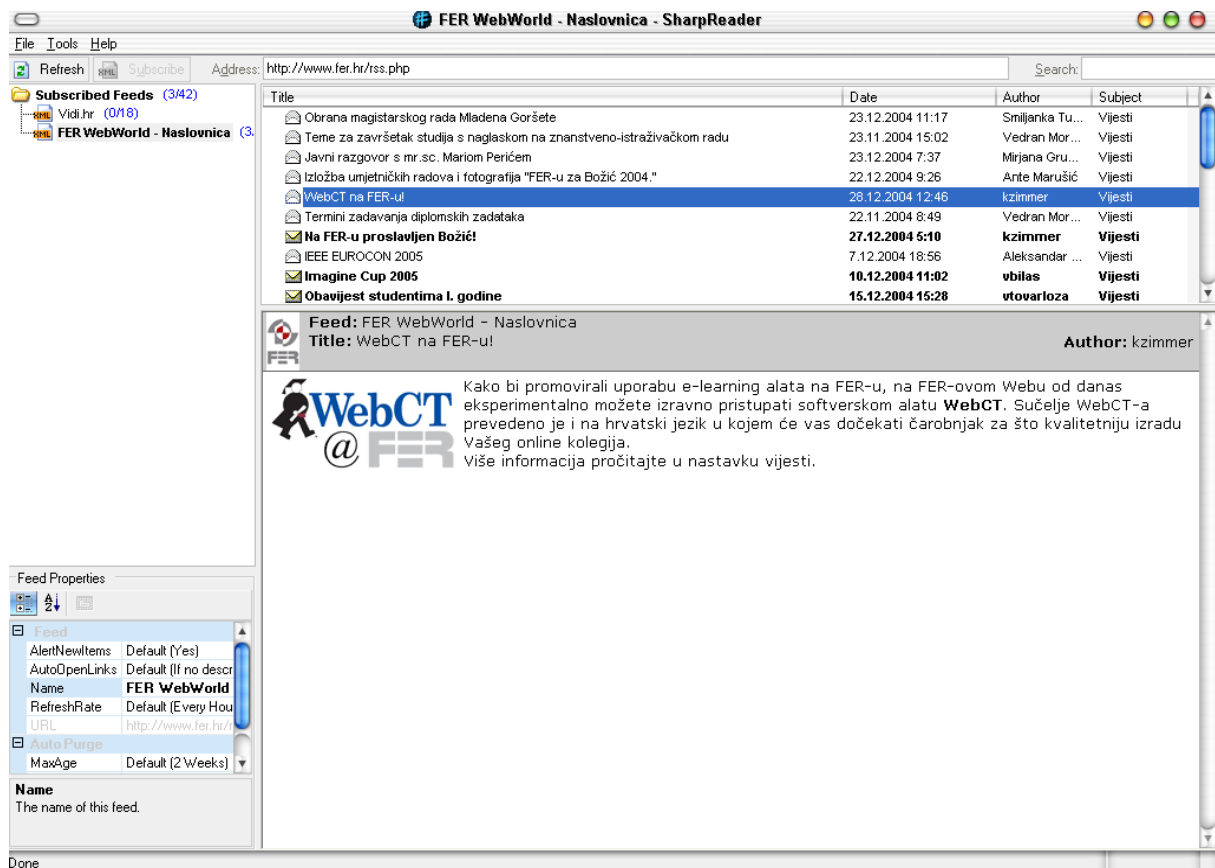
FER WebWorld - Naslovnica - SharpReader

File Tools Help

Refresh Subscribe Address: http://www.fer.hr/rss.php Search:

Subscribed Feeds (3/42)
Vidi.hr (0/18)
FER WebWorld - Naslovnica (3.

| Title | Date | Author | Subject |
|---|---|---|---|
| Obrana magistarskog rada Mladena Goršete | 23.12.2004 11:17 | Smiljanka Tu... | Vijesti |
| Teme za završetak studija s naglaskom na znanstveno-istraživačkom radu | 23.11.2004 15:02 | Vedran Mor... | Vijesti |
| Javni razgovor s mr.sc. Mariom Perićem | 23.12.2004 7:37 | Mirjana Gru... | Vijesti |
| Izložba umjetničkih radova i fotografija "FER-u za Božić 2004." | 22.12.2004 9:26 | Ante Marušić | Vijesti |
| WebCT na FER-u! | 28.12.2004 12:46 | kzimmer | Vijesti |
| Termini zadavanja diplomskih zadataka | 22.11.2004 8:49 | Vedran Mor... | Vijesti |
| Na FER-u proslavljen Božić! | 27.12.2004 5:10 | kzimmer | Vijesti |
| IEEE EUROCON 2005 | 7.12.2004 18:56 | Aleksandar ... | Vijesti |
| Imagine Cup 2005 | 10.12.2004 11:02 | vbilas | Vijesti |
| Obavijest studentima I. godine | 15.12.2004 15:28 | vtovarloza | Vijesti |

Feed: FER WebWorld - Naslovnica
Title: WebCT na FER-u!
Author: kzimmer

WebCT @ FER

Kako bi promovirali uporabu e-learning alata na FER-u, na FER-ovom Webu od danas eksperimentalno možete izravno pristupati softverskom alatu WebCT. Sučelje WebCT-a prevedeno je i na hrvatski jezik u kojem će vas dočekati čarobnjak za što kvalitetniju izradu Vašeg online kolegija.
Više informacija pročitajte u nastavku vijesti.

Feed Properties

| Feed | |
|---|---|
| AlertNewItems | Default (Yes) |
| AutoOpenLinks | Default (If no descr |
| Name | FER WebWorld |
| RefreshRate | Default (Every Hou |
| URL | http://www.fer.hr/r |
| Auto Purge | |
| MaxAge | Default (2 Weeks) |

Name
The name of this feed.

Done